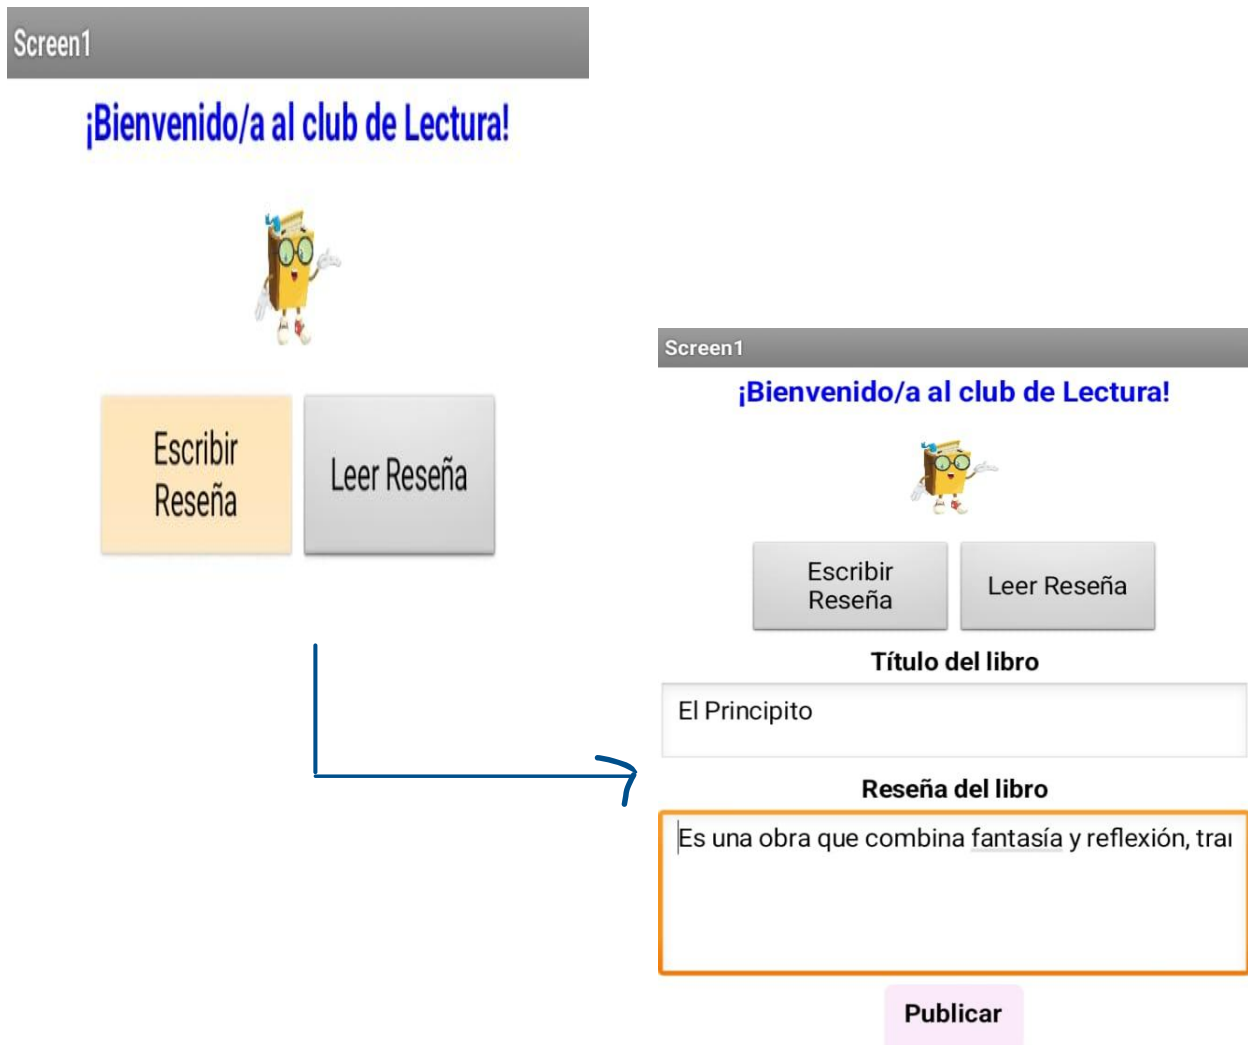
Screen1

¡Bienvenido/a al club de Lectura!

Escribir Reseña

Leer Reseña

Screen1

¡Bienvenido/a al club de Lectura!

Escribir Reseña

Leer Reseña

Título del libro

El Principito

Reseña del libro

Es una obra que combina fantasía y reflexión, tra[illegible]

Publicar